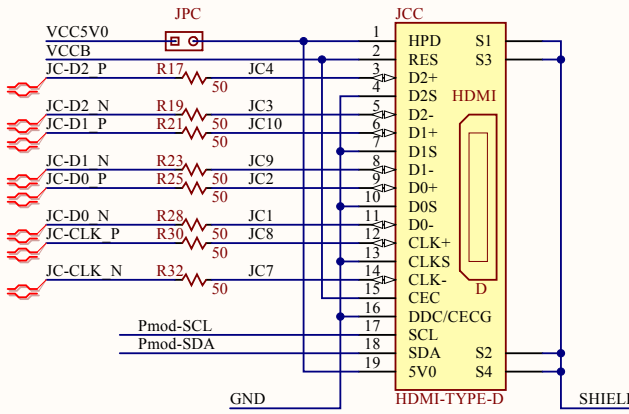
JPC

JCC

VCC5V0
VCCB
JC-D2_P
JC-D2_N
JC-D1_P
JC-D1_N
JC-D0_P
JC-D0_N
JC-CLK_P
JC-CLK_N

R17 50 JC4
R19 50 JC3
R21 50 JC10
R23 50 JC9
R25 50 JC2
R28 50 JC1
R30 50 JC8
R32 50 JC7

Pmod-SCL
Pmod-SDA
GND

1 HPD
2 RES
3 D2+
4 D2S
5 D2-
6 D1+
7 D1S
8 D1-
9 D0+
10 D0S
11 D0-
12 CLK+
13 CLKS
14 CLK-
15 CEC
16 DDC/CECG
17 SCL
18 SDA
19 5V0

S1
S3
HDMI
D
S2
S4

HDMI-TYPE-D
SHIELD